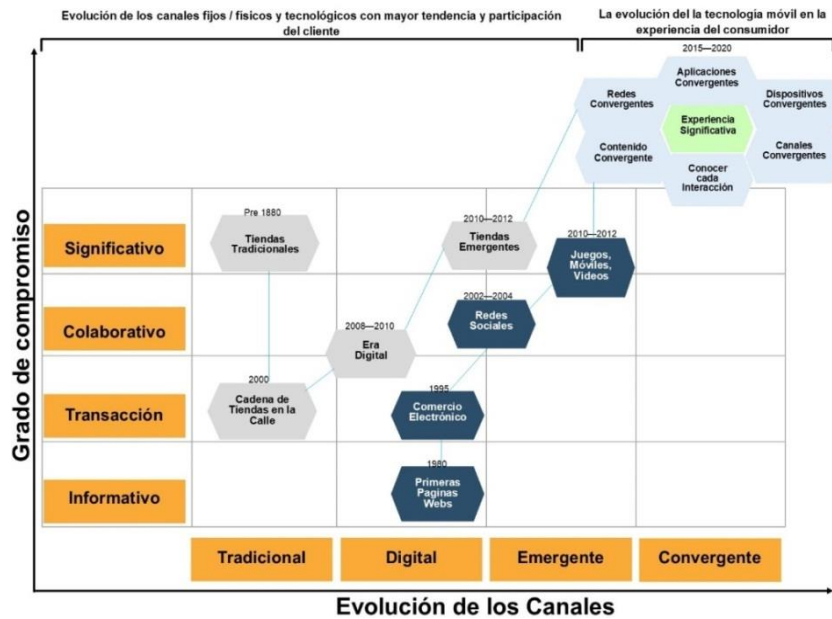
Evolución de los canales fijos / físicos y tecnológicos con mayor tendencia y participación del cliente

La evolución del la tecnologia móvil en la experiencia del consumidor

2015—2020

Aplicaciones Convergentes

Redes Convergentes

Dispositivos Convergentes

Experiencia Significativa

Contenido Convergente

Canales Convergentes

Conocer cada Interacción

Grado de compromiso

Significativo

Colaborativo

Transacción

Informativo

Pre 1880

Tiendas Tradicionales

2010—2012

Tiendas Emergentes

2010—2012

Juegos, Móviles, Videos

2002—2004

Redes Sociales

2008—2010

Era Digital

2000

Cadena de Tiendas en la Calle

1995

Comercio Electrónico

1980

Primeras Paginas Webs

Tradicional

Digital

Emergente

Convergente

Evolución de los Canales